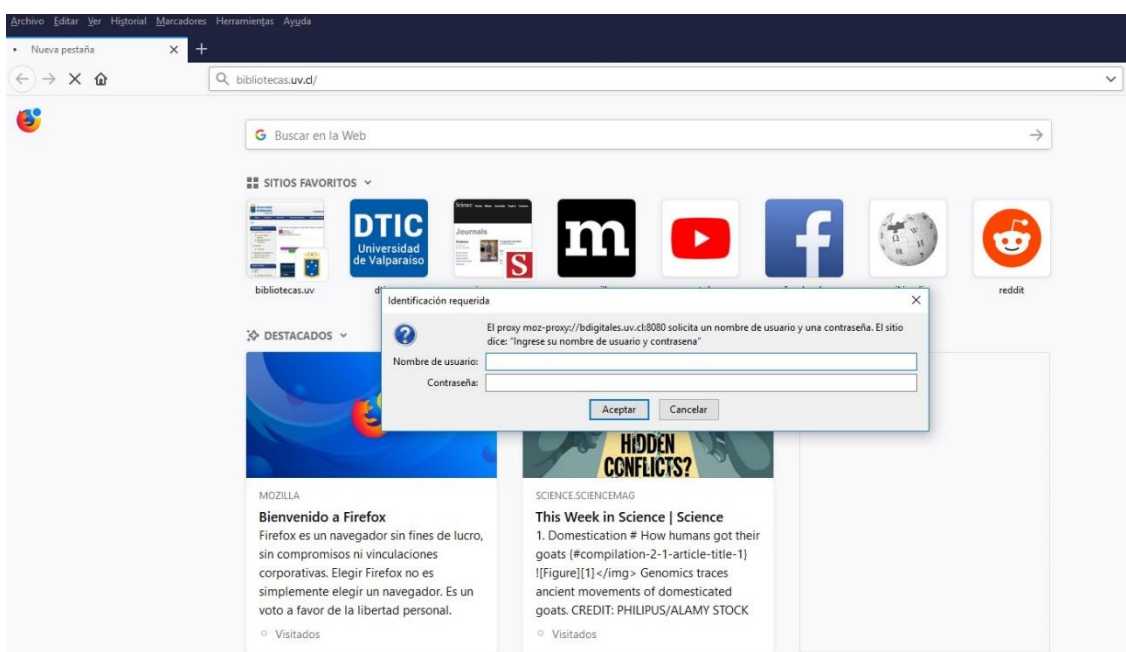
Archivo Editar Ver Historial Marcadores Herramientas Ayuda

Nueva pestaña ×  +

bibliotecas.uv.cl/

Buscar en la Web

SITIOS FAVORITOS

DTIC Universidad de Valparaíso

Journals

S

m

bibliotecas.uv

d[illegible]

reddit

Identificación requerida ×

El proxy moz-proxy://bdigitales.uv.cl:8080 solicita un nombre de usuario y una contraseña. El sitio dice: "Ingrese su nombre de usuario y contrasena"

Nombre de usuario:

Contraseña:

Aceptar   Cancelar

DESTACADOS

HIDDEN CONFLICTS?

MOZILLA

Bienvenido a Firefox

Firefox es un navegador sin fines de lucro, sin compromisos ni vinculaciones corporativas. Elegir Firefox no es simplemente elegir un navegador. Es un voto a favor de la libertad personal.

Visitados

SCIENCE.SCIENCEMAG

This Week in Science | Science

1. Domestication # How humans got their goats {#compilation-2-1-article-title-1} ![Figure][1]</img> Genomics traces ancient movements of domesticated goats. CREDIT: PHILIPUS/ALAMY STOCK

Visitados